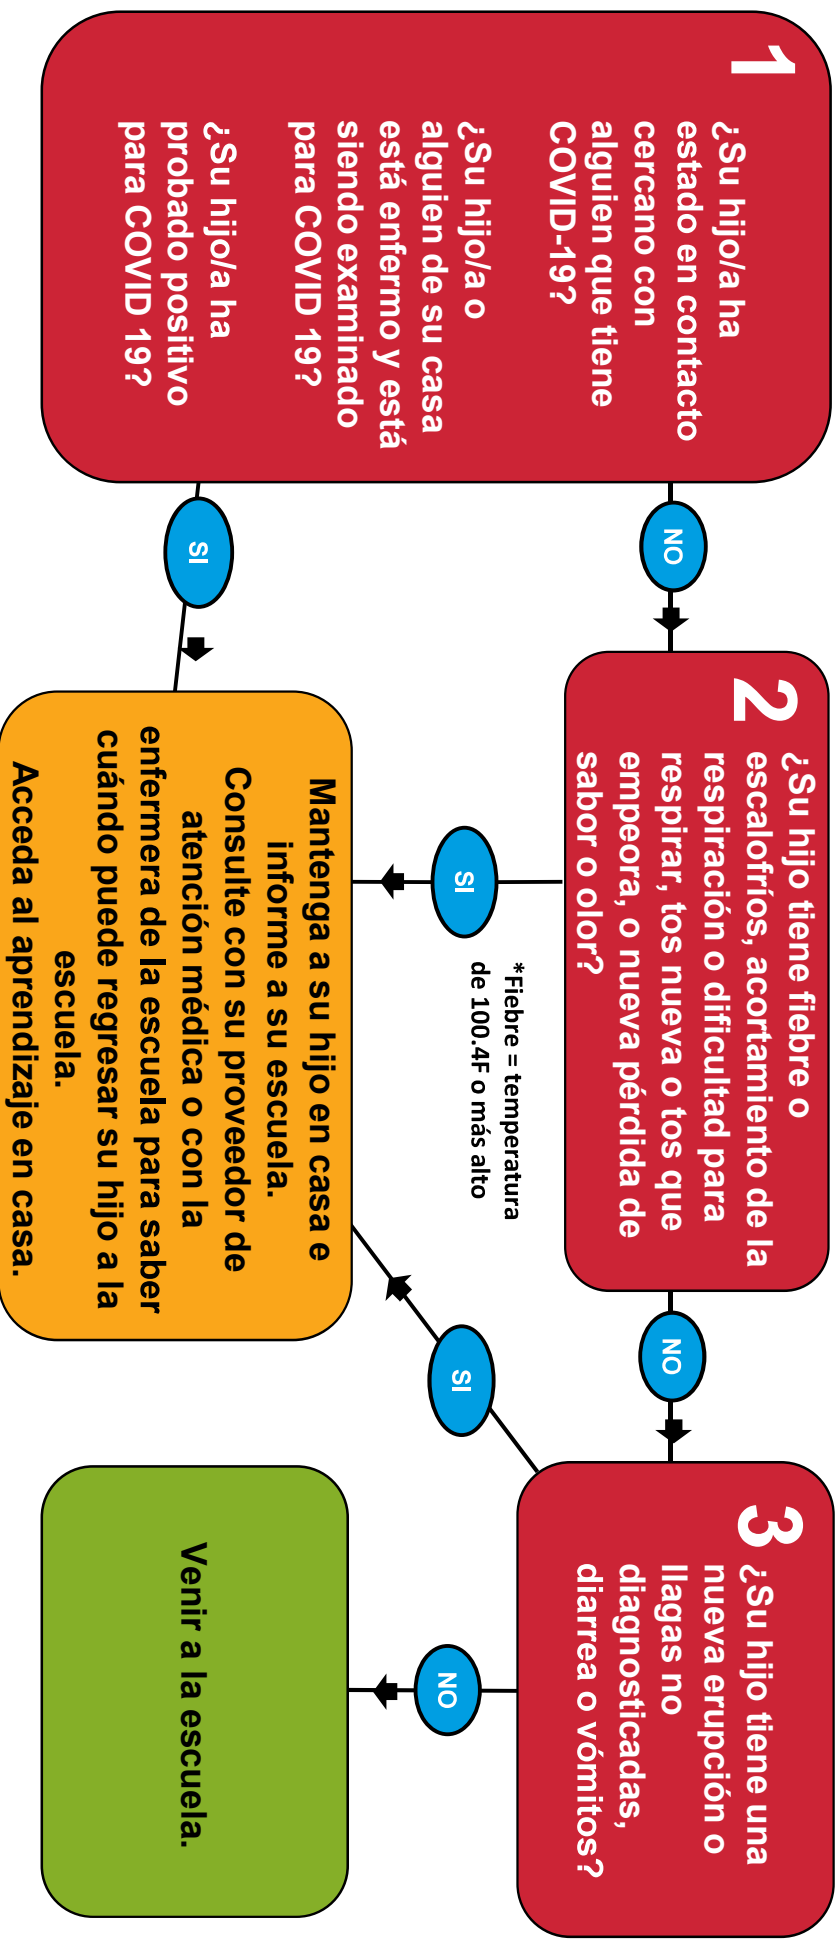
1
¿Su hijo/a ha estado en contacto cercano con alguien que tiene COVID-19?

¿Su hijo/a o alguien de su casa está enfermo y está siendo examinado para COVID 19?

¿Su hijo/a ha probado positivo para COVID 19?

NO

SI

2
¿Su hijo tiene fiebre o escalofríos, acortamiento de la respiración o dificultad para respirar, tos nueva o tos que empeora, o nueva pérdida de sabor o olor?

*Fiebre = temperatura de 100.4F o más alto

SI

Mantenga a su hijo en casa e informe a su escuela.
Consulte con su proveedor de atención médica o con la enfermera de la escuela para saber cuándo puede regresar su hijo a la escuela.
Acceda al aprendizaje en casa.

NO

SI

3
¿Su hijo tiene una nueva erupción o llagas no diagnosticadas, diarrea o vómitos?

NO

Venir a la escuela.